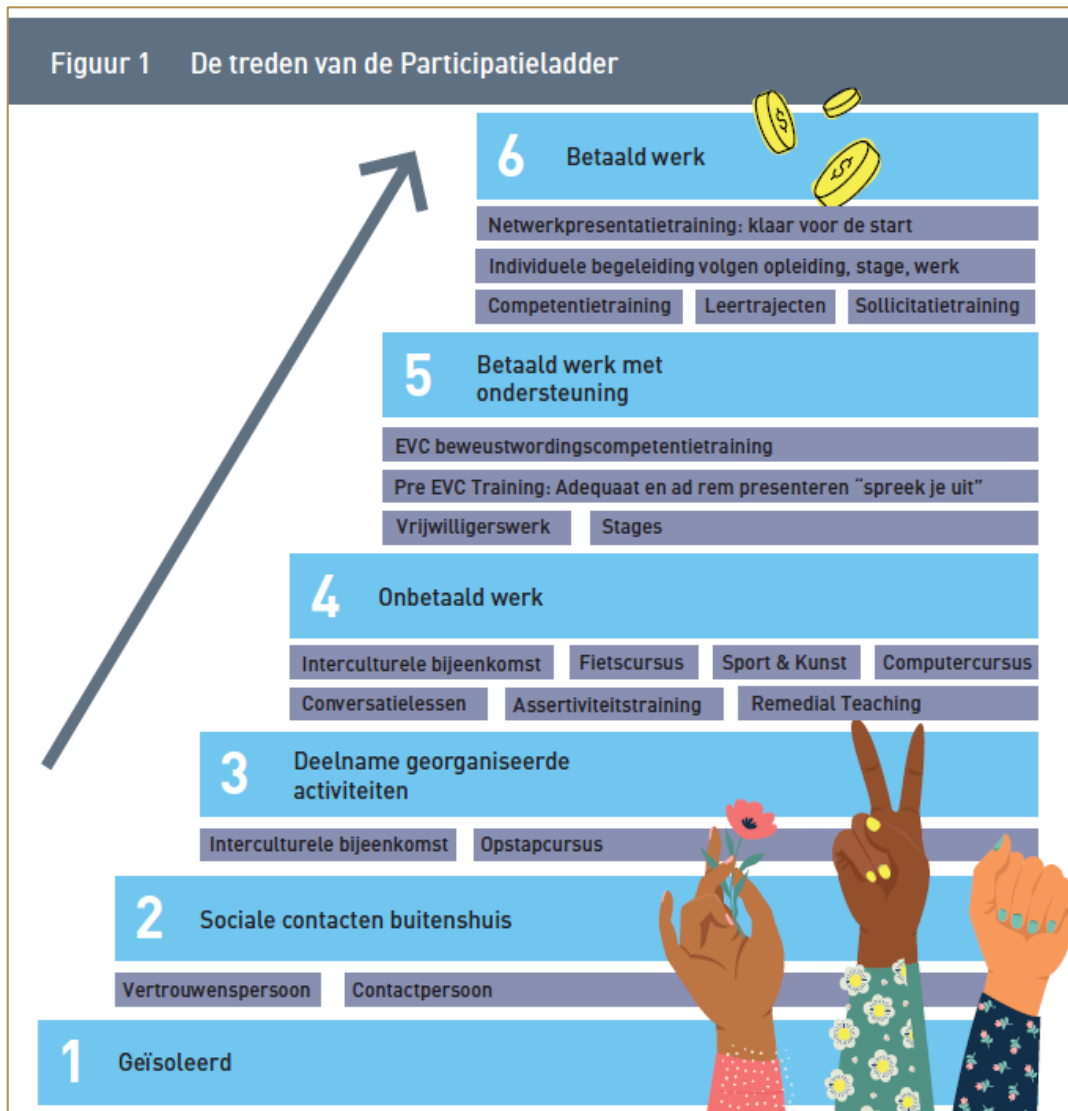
Figuur 1 De treden van de Participatieladder

6 Betaald werk

Netwerkpresentatietraining: klaar voor de start

Individuele begeleiding volgen opleiding, stage, werk

Competentietraining

Leertrajecten

Sollicitatietraining

5 Betaald werk met ondersteuning

EVC beweustwordingscompetentietraining

Pre EVC Training: Adequaat en ad rem presenteren "spreek je uit"

Vrijwilligerswerk

Stages

4 Onbetaald werk

Interculturele bijeenkomst

Fietscursus

Sport & Kunst

Computercursus

Conversatielessen

Assertiviteitstraining

Remedial Teaching

3 Deelname georganiseerde activiteiten

Interculturele bijeenkomst

Opstapcursus

2 Sociale contacten buitenshuis

Vertrouwenspersoon

Contactpersoon

1 Geïsoleerd